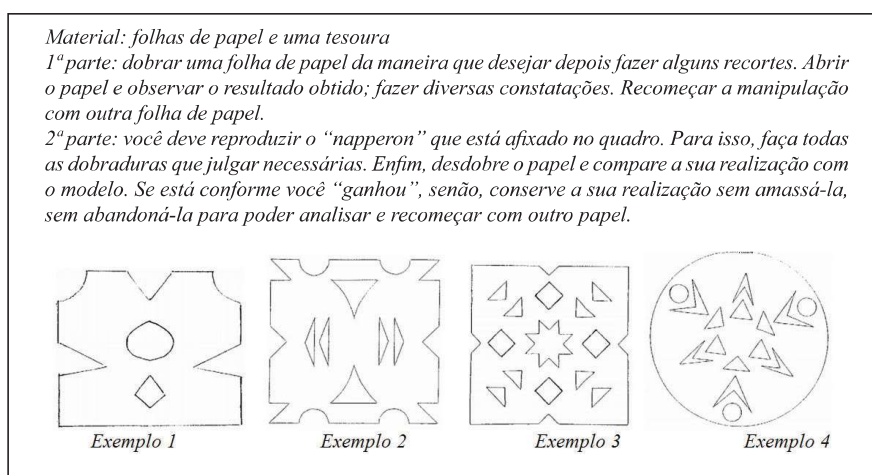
Material: folhas de papel e uma tesoura

$1^a$ parte: dobrar uma folha de papel da maneira que desejar depois fazer alguns recortes. Abrir o papel e observar o resultado obtido; fazer diversas constatações. Recomeçar a manipulação com outra folha de papel.

$2^a$ parte: você deve reproduzir o "napperon" que está afixado no quadro. Para isso, faça todas as dobraduras que julgar necessárias. Enfim, desdobre o papel e compare a sua realização com o modelo. Se está conforme você "ganhou", senão, conserve a sua realização sem amassá-la, sem abandoná-la para poder analisar e recomeçar com outro papel.

Exemplo 1

Exemplo 2

Exemplo 3

Exemplo 4